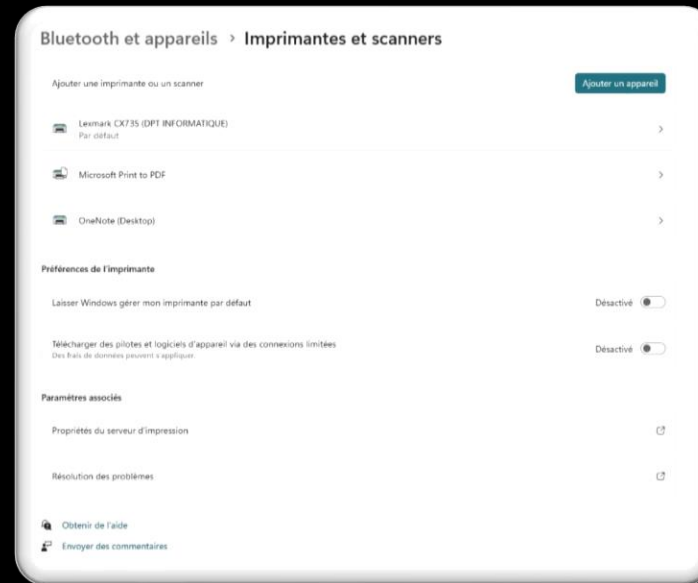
Bluetooth et appareils › Imprimantes et scanners

Ajouter une imprimante ou un scanner

Ajouter un appareil

Lexmark CX735 (DPT INFORMATIQUE)
Par défaut

Microsoft Print to PDF

OneNote (Desktop)

Préférences de l'imprimante

Laisser Windows gérer mon imprimante par défaut

Désactivé

Télécharger des pilotes et logiciels d'appareil via des connexions limitées
Des frais de données peuvent s'appliquer.

Désactivé

Paramètres associés

Propriétés du serveur d'impression

Résolution des problèmes

Obtenir de l'aide

Envoyer des commentaires